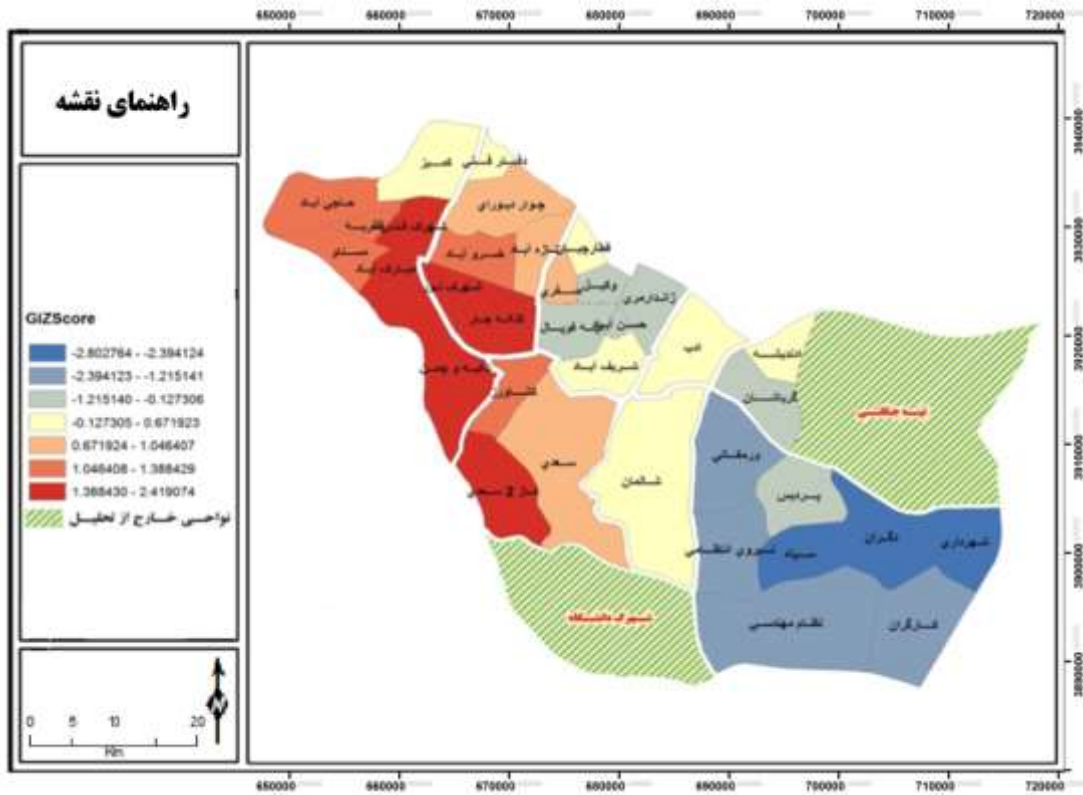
650000 660000 670000 680000 690000 700000 710000 720000

راهنمای نقشه

GiZScore
-2.802764 - -2.394124
-2.394123 - -1.215141
-1.215140 - -0.127306
-0.127305 - 0.671923
0.671924 - 1.046407
1.046408 - 1.388429
1.388430 - 2.419074
نواحی خارج از تحلیل

0 5 10 20
Km

N

3840000
3830000
3820000
3810000
3800000
3890000

دفتر فنی
قصر
حاجی آباد
جوار دیوزای
شهرک فدک
خسرو آباد
فقار چیمن تازه آباد
مسلم
آزاد گلی
ولیعصر
زاندارمری
شهرک آسیا
قلعه چال
حسن آباد
شریف آباد
آب
اندیشه
بهشتی
گلستان
تپه حکمتی
سعدی
شالمان
ورمقانی
پردیس
دگران
شهرداری
فاز 2 سعدی
سپاه
نیروی انتظامی
شهرک دانشگاه
نظام مهندسی
فرزگران

650000 660000 670000 680000 690000 700000 710000 720000